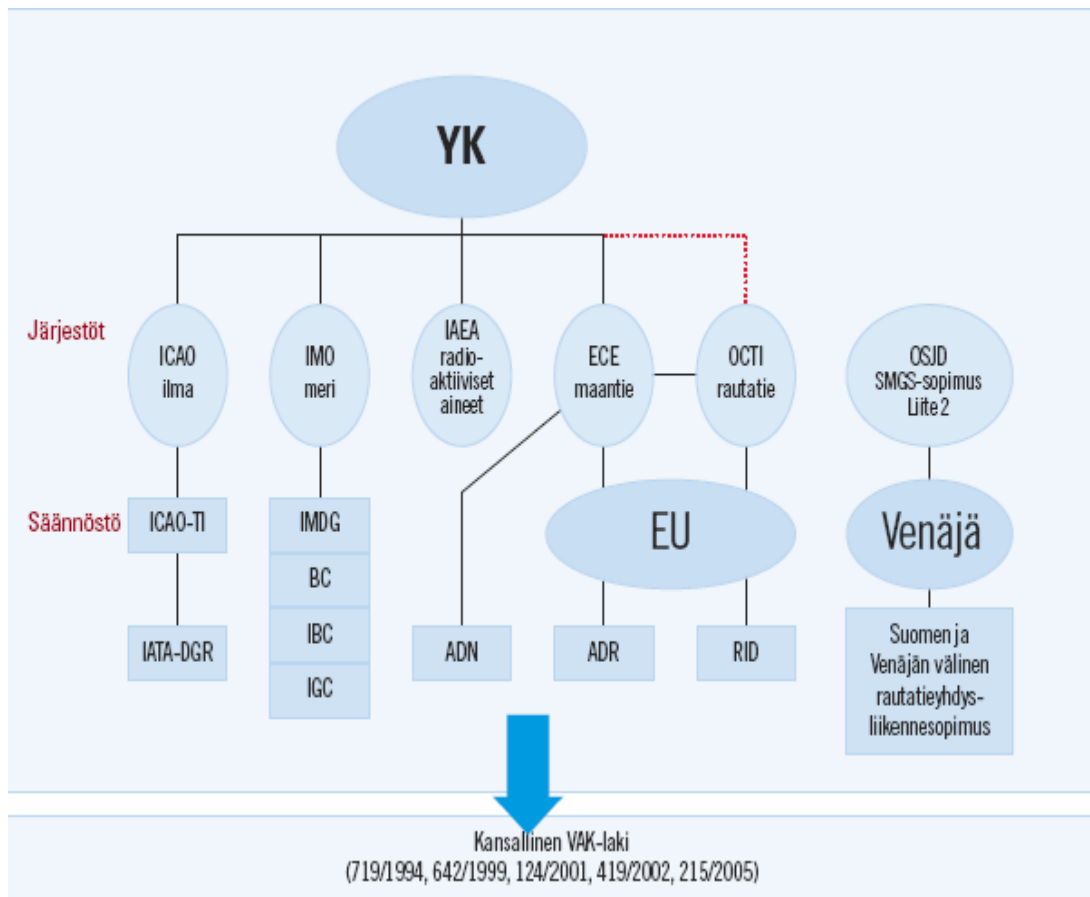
YK

Järjestöt

ICAO ilma

IMO meri

IAEA radioaktiiviset aineet

ECE maantie

OCTI rautatie

OSJD SMGS-sopimus Liite 2

Säännöstö

ICAO-TI

IATA-DGR

IMDG

BC

IBC

IGC

EU

Venäjä

ADN

ADR

RID

Suomen ja Venäjän välinen rautatieyhdysliikennesopimus

Kansallinen VAK-laki
(719/1994, 642/1999, 124/2001, 419/2002, 215/2005)